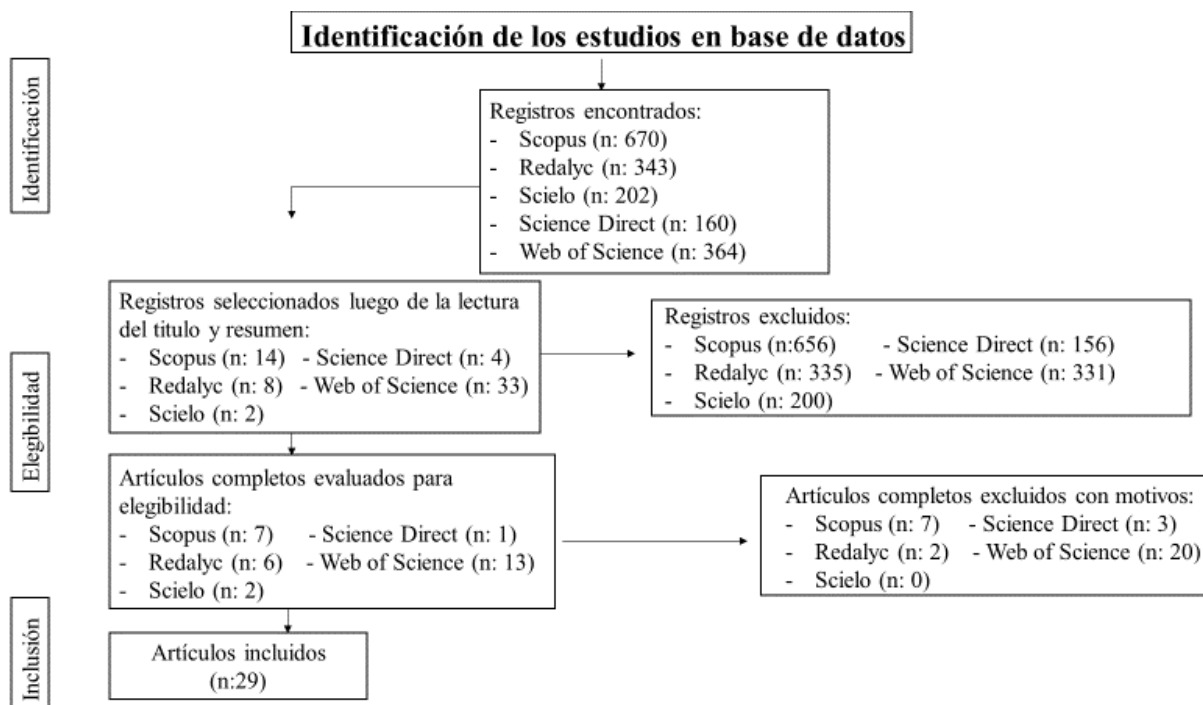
Identificación de los estudios en base de datos

Identificación

Registros encontrados:
- Scopus (n: 670)
- Redalyc (n: 343)
- Scielo (n: 202)
- Science Direct (n: 160)
- Web of Science (n: 364)

Elegibilidad

Registros seleccionados luego de la lectura del titulo y resumen:
- Scopus (n: 14) - Science Direct (n: 4)
- Redalyc (n: 8) - Web of Science (n: 33)
- Scielo (n: 2)

Registros excluidos:
- Scopus (n:656) - Science Direct (n: 156)
- Redalyc (n: 335) - Web of Science (n: 331)
- Scielo (n: 200)

Artículos completos evaluados para elegibilidad:
- Scopus (n: 7) - Science Direct (n: 1)
- Redalyc (n: 6) - Web of Science (n: 13)
- Scielo (n: 2)

Artículos completos excluidos con motivos:
- Scopus (n: 7) - Science Direct (n: 3)
- Redalyc (n: 2) - Web of Science (n: 20)
- Scielo (n: 0)

Inclusión

Artículos incluidos (n:29)